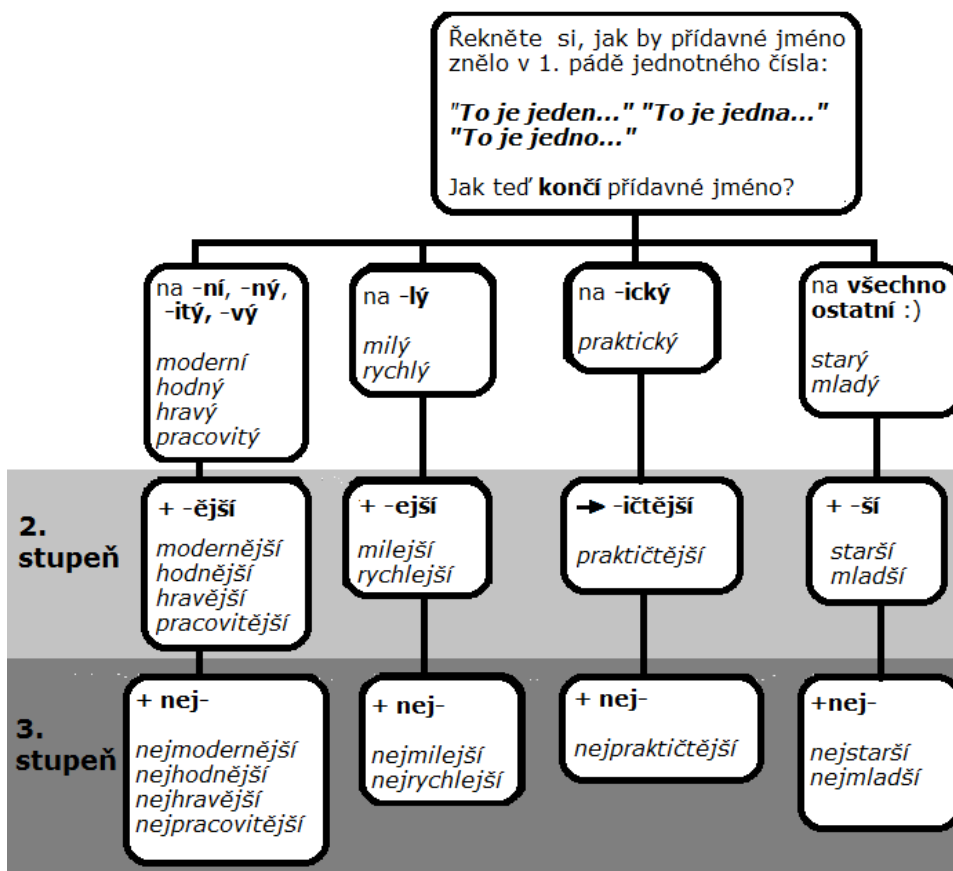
Řekněte si, jak by přídavné jméno znělo v 1. pádě jednotného čísla:

"To je jeden..." "To je jedna..." "To je jedno..."

Jak teď končí přídavné jméno?

na -ní, -ný, -itý, -vý

moderní
hodný
hravý
pracovitý

na -lý

milý
rychlý

na -ický

praktický

na všechno ostatní :)

starý
mladý

2. stupeň

+ -ější

modernější
hodnější
hravější
pracovitější

+ -ejší

milejší
rychlejší

→ -ičtější

praktičtější

+ -ší

starší
mladší

3. stupeň

+ nej-

nejmodernější
nejhodnější
nejhravější
nejpracovitější

+ nej-

nejmilejší
nejrychlejší

+ nej-

nejpraktičtější

+nej-

nejstarší
nejmladší